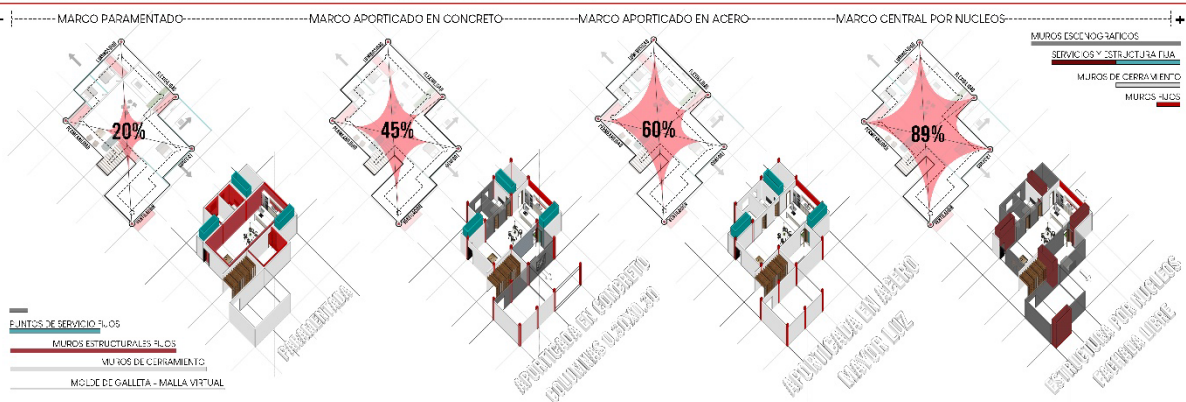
MARCO PARAMENTADO

MARCO APORTICADO EN CONCRETO

MARCO APORTICADO EN ACERO

MARCO CENTRAL POR NUCLEOS

MUROS ESCENOGRAFICOS

SERVICIOS Y ESTRUCTURA FIJA

MUROS DE CERRAMIENTO

MUROS FIJOS

20%

45%

60%

89%

PUNTOS DE SERVICIO FIJOS

MUROS ESTRUCTURALES FIJOS

MUROS DE CERRAMIENTO

MOLDE DE GALLETA - MALLA VIRTUAL

PARAMENTADA

APORTICADA EN CONCRETO COLUMNAS 0.20X0.20

APORTICADA EN ACERO MAYOR LUZ

ESTRUCTURA POR NUCLEOS PLANTA LIBRE